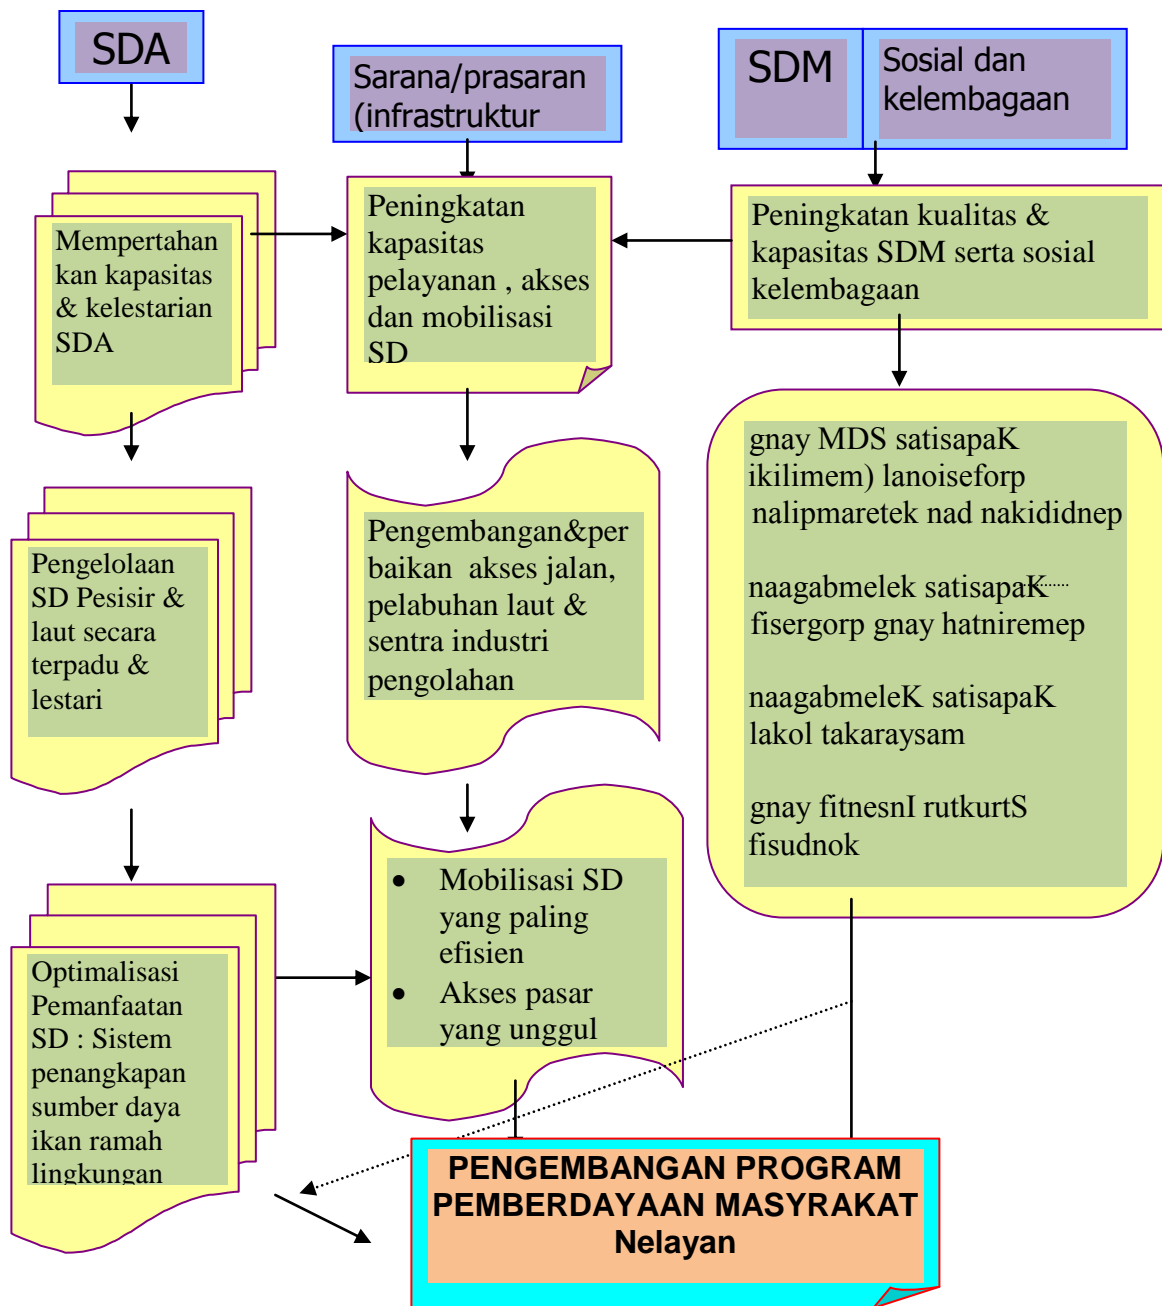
SDA

Sarana/prasaran (infrastruktur

SDM

Sosial dan kelembagaan

Mempertahankan kapasitas & kelestarian SDA

Peningkatan kapasitas pelayanan , akses dan mobilisasi SD

Peningkatan kualitas & kapasitas SDM serta sosial kelembagaan

gnay MDS satisapaK ikilimem) lanoiseforp nalipmaretek nad nakididnep

naagabmelek satisapaK fisergorp gnay hatniremep

naagabmeleK satisapaK lakol takaraysam

gnay fitnesnI rutkurtS fisudnok

Pengelolaan SD Pesisir & laut secara terpadu & lestari

Pengembangan&perbaikan akses jalan, pelabuhan laut & sentra industri pengolahan

- Mobilisasi SD yang paling efisien
- Akses pasar yang unggul

Optimalisasi Pemanfaatan SD : Sistem penangkapan sumber daya ikan ramah lingkungan

PENGEMBANGAN PROGRAM PEMBERDAYAAN MASYRAKAT Nelayan